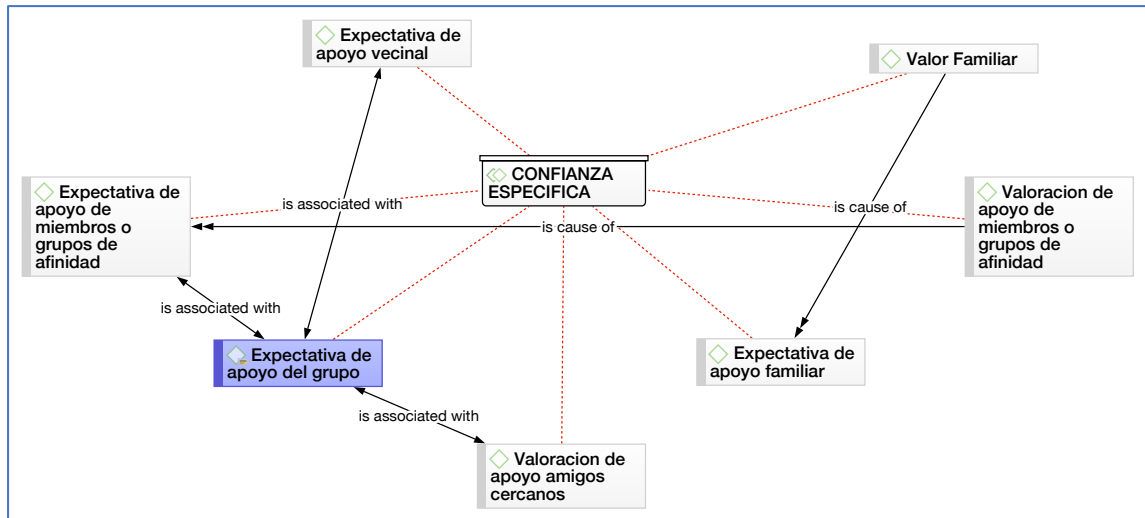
Expectativa de apoyo vecinal

Valor Familiar

CONFIANZA ESPECIFICA

Expectativa de apoyo de miembros o grupos de afinidad

is associated with

is cause of

is cause of

Valoracion de apoyo de miembros o grupos de afinidad

is associated with

Expectativa de apoyo del grupo

Expectativa de apoyo familiar

is associated with

Valoracion de apoyo amigos cercanos